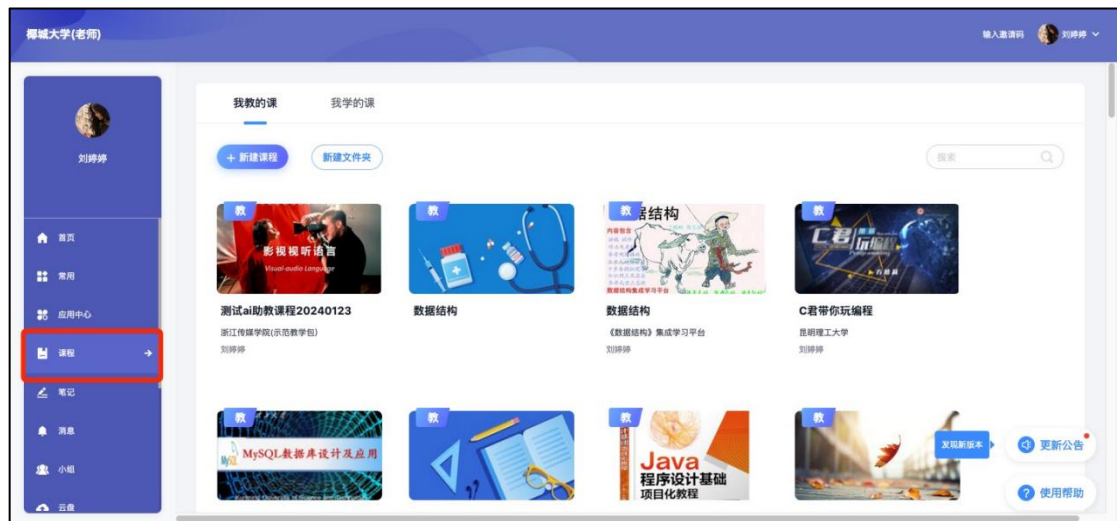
椰城大学(老师)

输入邀请码 刘婷婷

刘婷婷

首页
常用
应用中心
课程
笔记
消息
小组
云盘

我教的课 我学的课

+ 新建课程 新建文件夹

搜索

教
影视视听语言
Visual-audio Language
测试ai助教课程20240123
浙江传媒学院(示范教学包)
刘婷婷

教
数据结构

教
数据结构
数据结构
《数据结构》集成学习平台
刘婷婷

教
C君玩编程
C君带你玩编程
昆明理工大学
刘婷婷

教
MySQL数据库设计及应用

教

教
Java
程序设计基础
项目化教程

教

发现新版本
更新公告
使用帮助